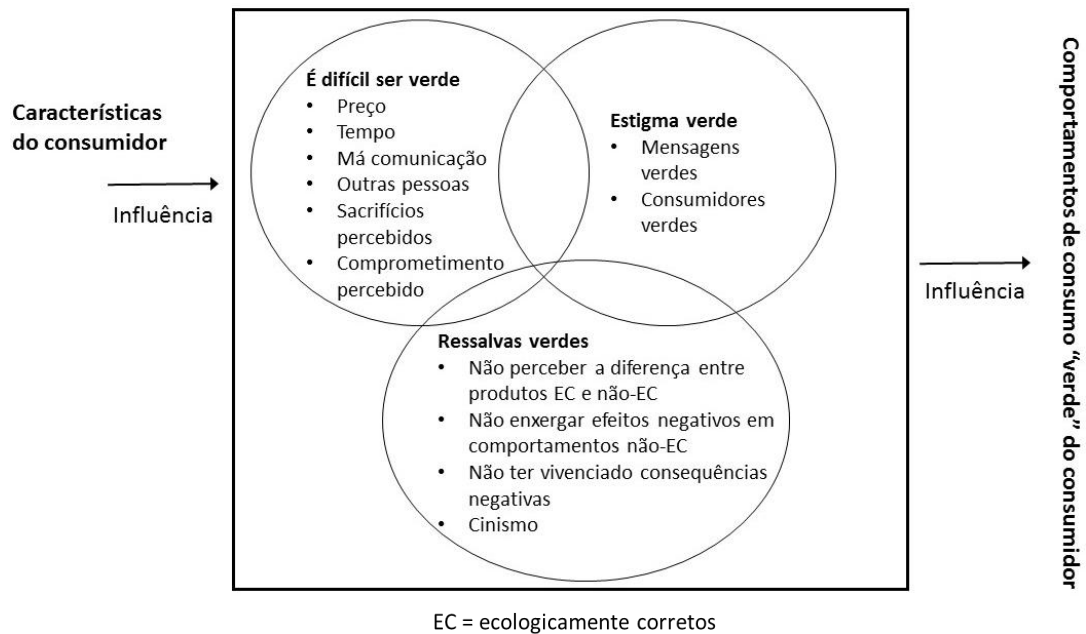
Características do consumidor

Influência

É difícil ser verde
• Preço
• Tempo
• Má comunicação
• Outras pessoas
• Sacrifícios percebidos
• Comprometimento percebido

Estigma verde
• Mensagens verdes
• Consumidores verdes

Ressalvas verdes
• Não perceber a diferença entre produtos EC e não-EC
• Não enxergar efeitos negativos em comportamentos não-EC
• Não ter vivenciado consequências negativas
• Cinismo

Influência

Comportamentos de consumo "verde" do consumidor

EC = ecologicamente corretos